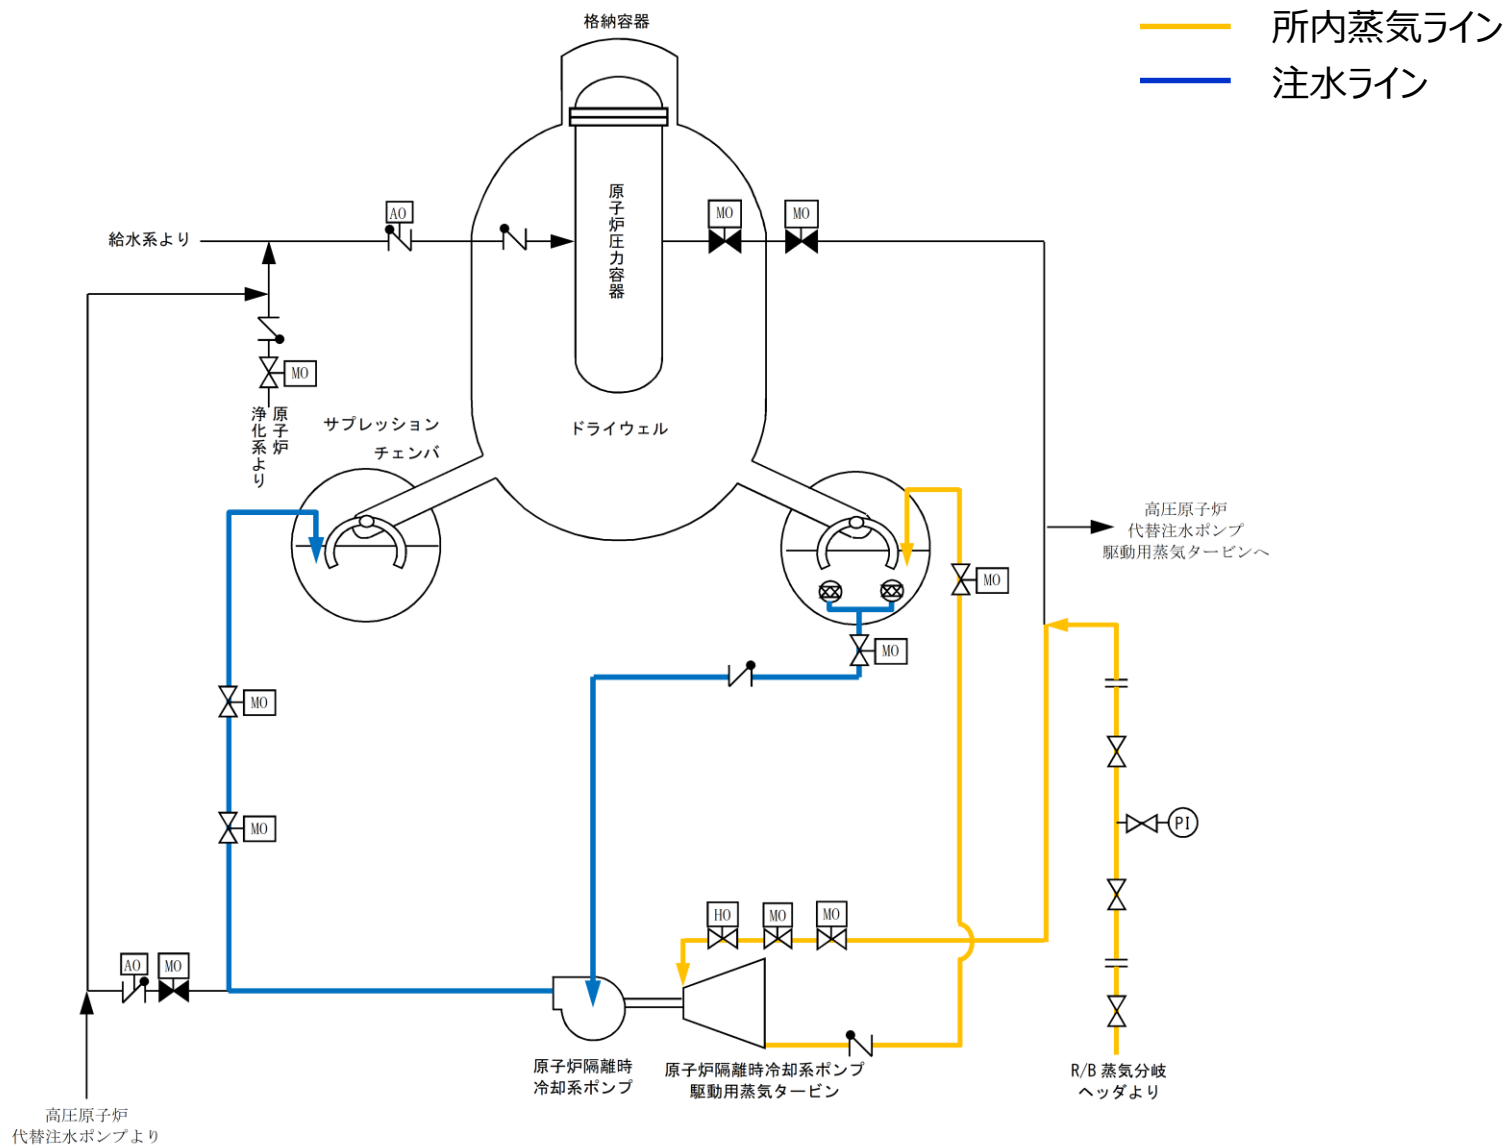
所内蒸気ライン
注水ライン

格納容器

原子炉圧力容器

給水系より

AO

MO

MO

MO

原子炉浄化系より

サプレッションチェンバ

ドライウェル

高圧原子炉代替注水ポンプ駆動用蒸気タービンへ

MO

MO

MO

MO

PI

HO

MO

MO

AO

MO

原子炉隔離時冷却系ポンプ

原子炉隔離時冷却系ポンプ駆動用蒸気タービン

R/B 蒸気分岐ヘッダより

高圧原子炉代替注水ポンプより